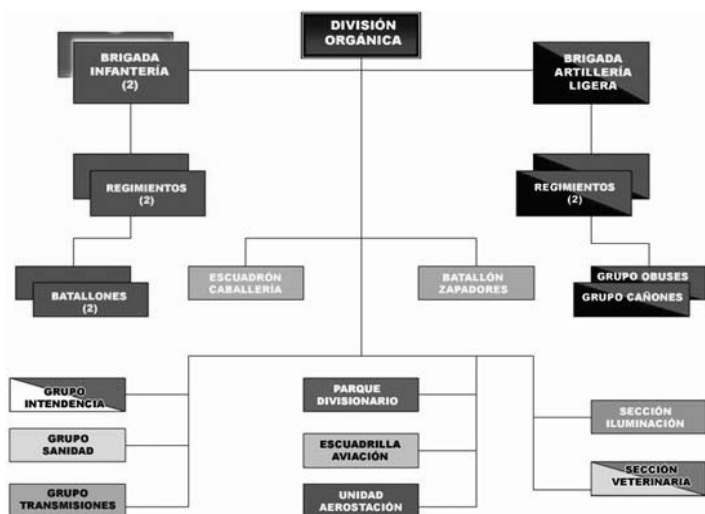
DIVISIÓN ORGÁNICA

BRIGADA INFANTERÍA (2)

BRIGADA ARTILLERÍA LIGERA

REGIMIENTOS (2)

REGIMIENTOS (2)

ESCUADRÓN CABALLERÍA

BATALLÓN ZAPADORES

BATALLONES (2)

GRUPO OBUSES

GRUPO CAÑONES

GRUPO INTENDENCIA

PARQUE DIVISIONARIO

SECCIÓN ILUMINACIÓN

GRUPO SANIDAD

ESCUADRILLA AVIACIÓN

SECCIÓN VETERINARIA

GRUPO TRANSMISIONES

UNIDAD AEROSTACIÓN